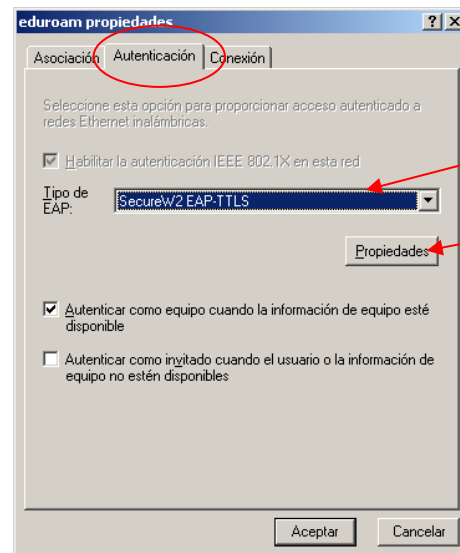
eduroam propiedades

? X

Asociación | Autenticación | Conexión

Seleccione esta opción para proporcionar acceso autenticado a redes Ethernet inalámbricas.

Habilitar la autenticación IEEE 802.1X en esta red

Tipo de EAP: SecureW2 EAP-TTLS

Propiedades

Autenticar como equipo cuando la información de equipo esté disponible

Autenticar como invitado cuando el usuario o la información de equipo no estén disponibles

Aceptar | Cancelar